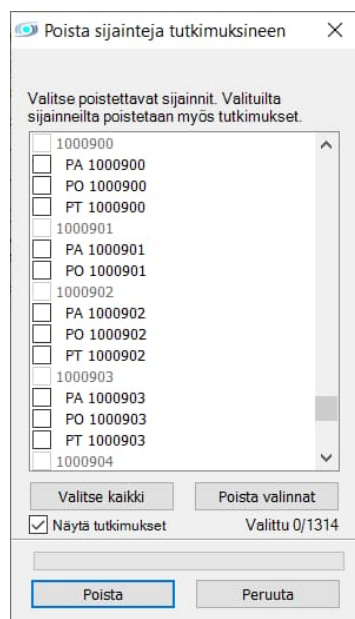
Poista sijainteja tutkimuksineen ×

Valitse poistettavat sijainnit. Valituilta sijainneilta poistetaan myös tutkimukset.

1000900
PA 1000900
PO 1000900
PT 1000900
1000901
PA 1000901
PO 1000901
1000902
PA 1000902
PO 1000902
PT 1000902
1000903
PA 1000903
PO 1000903
PT 1000903
1000904

Valitse kaikki
Poista valinnat
Näytä tutkimukset
Valittu 0/1314

Poista
Peruuta